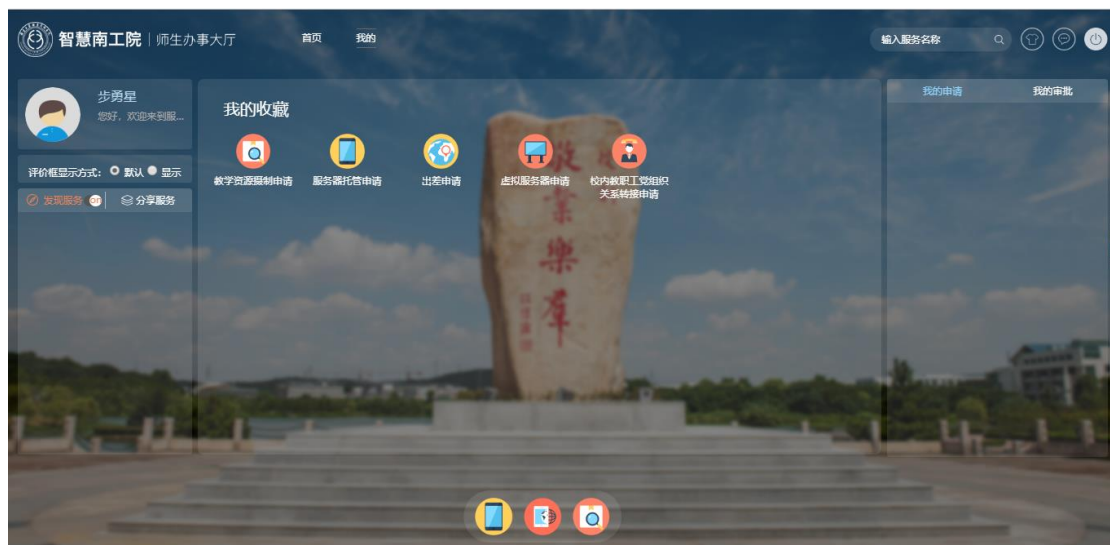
智慧南工院 | 师生办事大厅

首页 我的

输入服务名称

步勇星
您好，欢迎来到服...

评价框显示方式: 默认 显示

发现服务 分享服务

我的收藏

教学资源摄制申请 服务器托管申请 出差申请 虚拟服务器申请 校内教职工党组织关系转接申请

我的申请 我的审批

敬业乐群